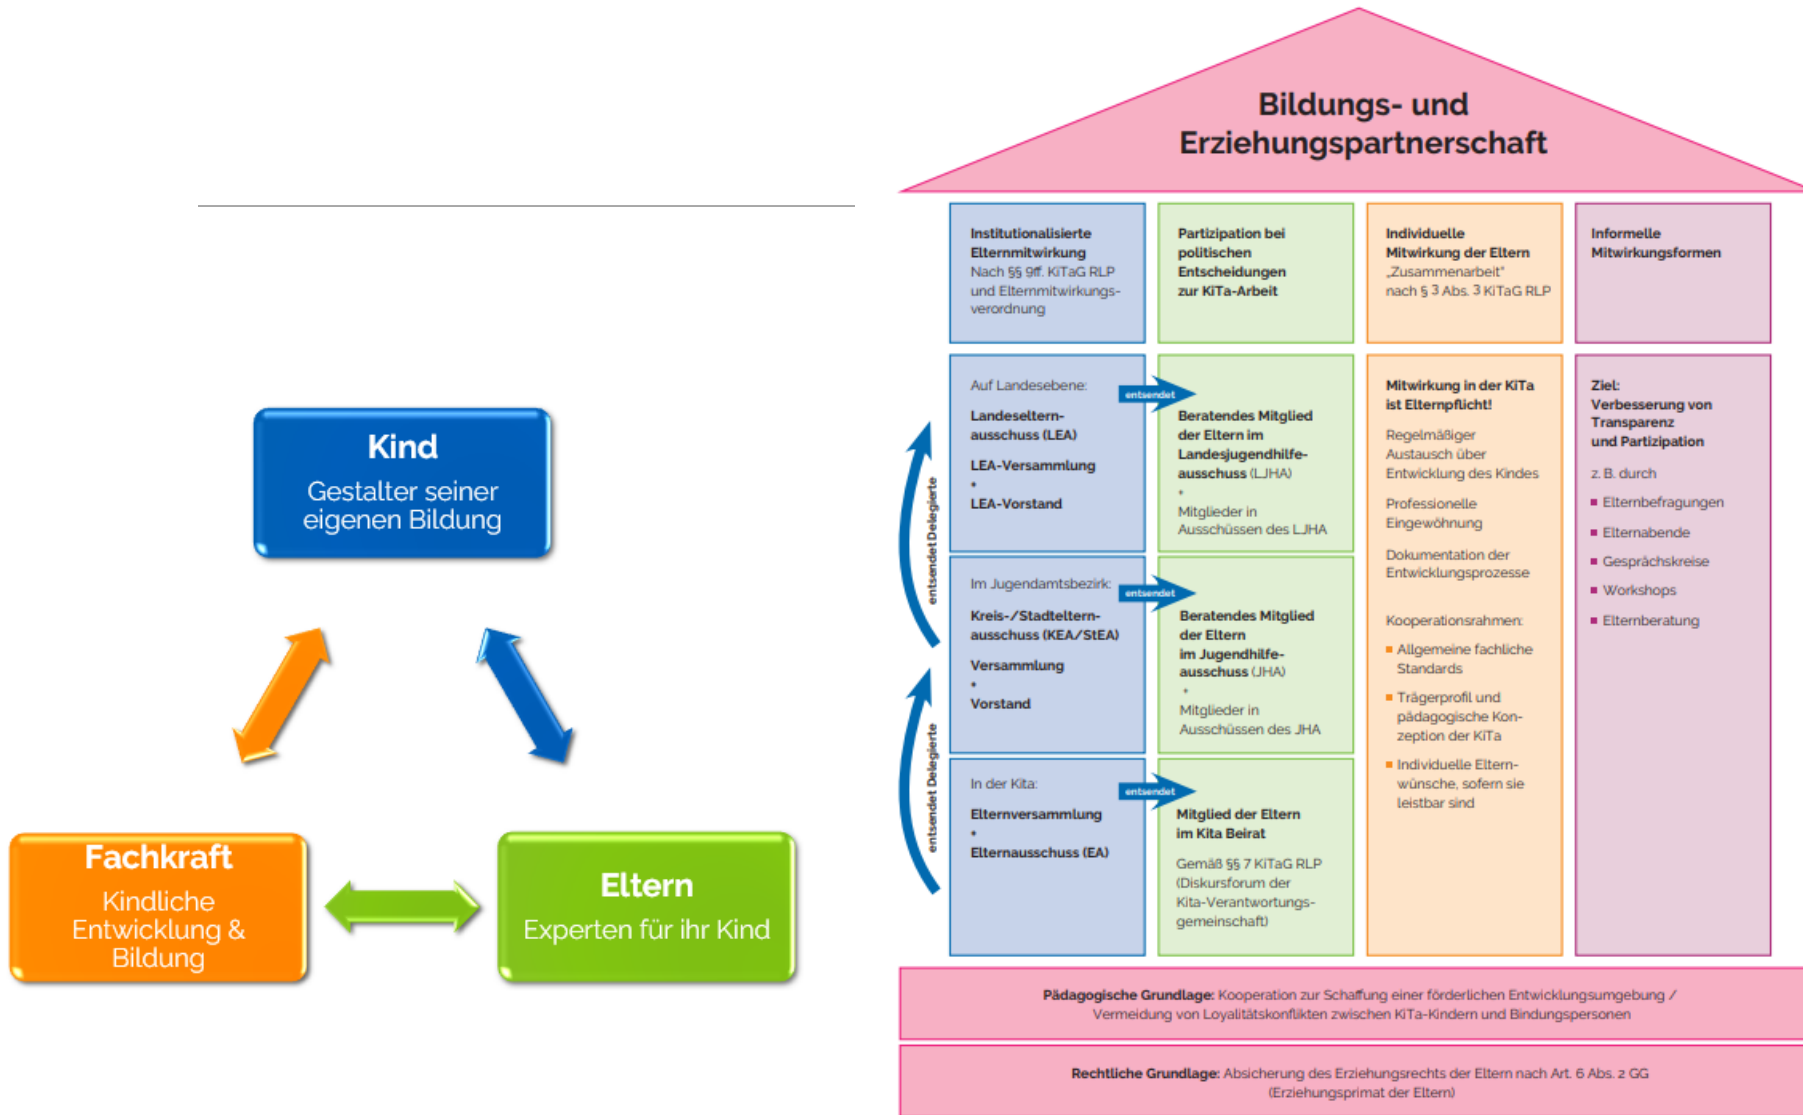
Kind
Gestalter seiner eigenen Bildung

Fachkraft
Kindliche Entwicklung & Bildung

Eltern
Experten für ihr Kind

Bildungs- und Erziehungspartnerschaft

Institutionalisierte Elternmitwirkung
Nach §§ 9ff. KiTaG RLP und Elternmitwirkungsverordnung

Partizipation bei politischen Entscheidungen zur KiTa-Arbeit

Individuelle Mitwirkung der Eltern
„Zusammenarbeit"
nach § 3 Abs. 3 KiTaG RLP

Informelle Mitwirkungsformen

Auf Landesebene:
Landeseltern-ausschuss (LEA)
LEA-Versammlung
+
LEA-Vorstand

entsendet

Beratendes Mitglied der Eltern im Landesjugendhilfe-ausschuss (LJHA)
+
Mitglieder in Ausschüssen des LJHA

Im Jugendamtsbezirk:
Kreis-/Stadteltern-ausschuss (KEA/StEA)
Versammlung
+
Vorstand

entsendet

Beratendes Mitglied der Eltern im Jugendhilfe-ausschuss (JHA)
+
Mitglieder in Ausschüssen des JHA

In der Kita:
Elternversammlung
+
Elternausschuss (EA)

entsendet

Mitglied der Eltern im Kita Beirat
Gemäß §§ 7 KiTaG RLP (Diskursforum der Kita-Verantwortungs-gemeinschaft)

entsendet Delegierte
entsendet Delegierte

Mitwirkung in der KiTa ist Elternpflicht!
Regelmäßiger Austausch über Entwicklung des Kindes
Professionelle Eingewöhnung
Dokumentation der Entwicklungsprozesse
Kooperationsrahmen:
Allgemeine fachliche Standards
Trägerprofil und pädagogische Konzeption der KiTa
Individuelle Elternwünsche, sofern sie leistbar sind

Ziel:
Verbesserung von Transparenz und Partizipation
z. B. durch
Elternbefragungen
Elternabende
Gesprächskreise
Workshops
Elternberatung

Pädagogische Grundlage: Kooperation zur Schaffung einer förderlichen Entwicklungsumgebung / Vermeidung von Loyalitätskonflikten zwischen KiTa-Kindern und Bindungspersonen

Rechtliche Grundlage: Absicherung des Erziehungsrechts der Eltern nach Art. 6 Abs. 2 GG (Erziehungsprimat der Eltern)